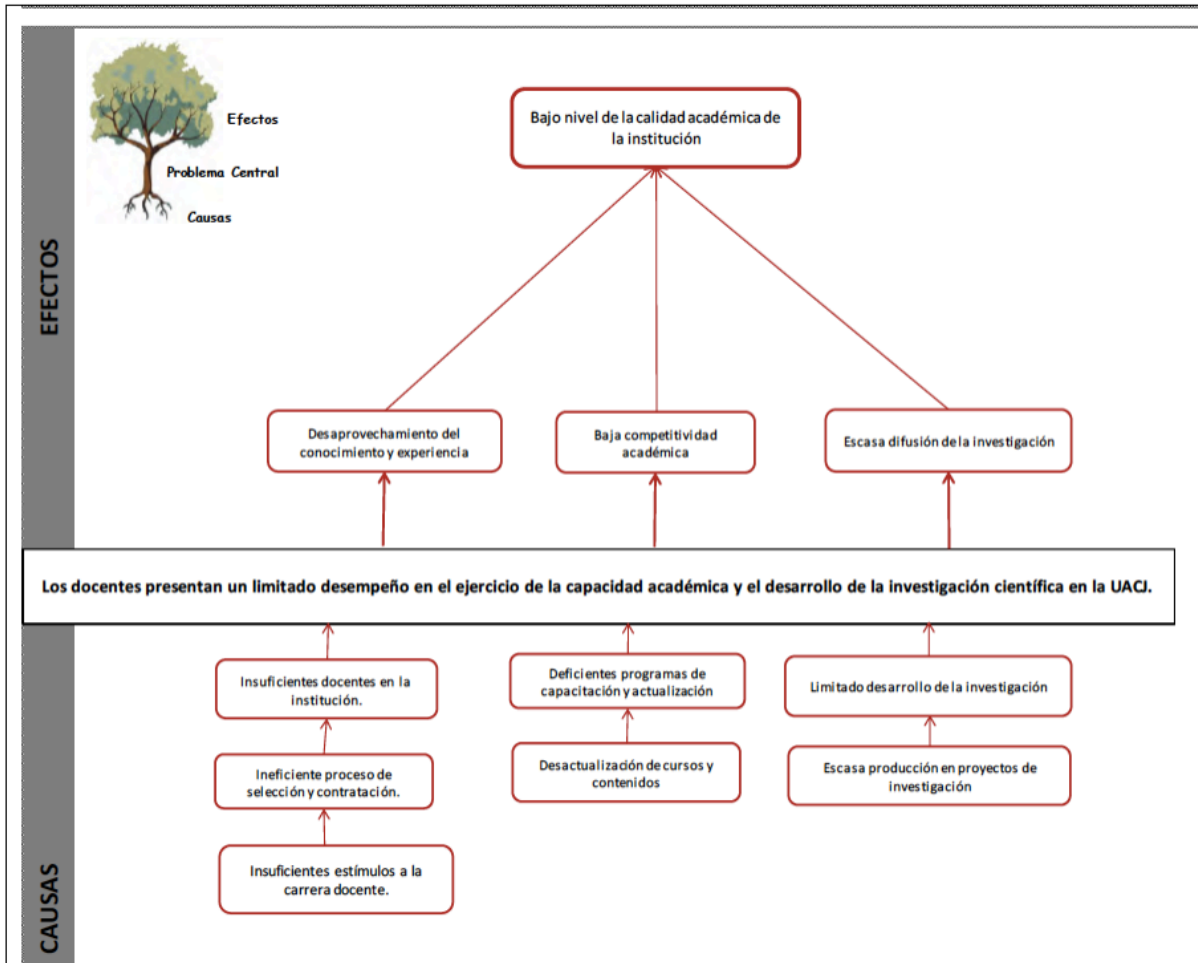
EFECTOS

Efectos

Problema Central

Causas

Bajo nivel de la calidad académica de la institución

Desaprovechamiento del conocimiento y experiencia

Baja competitividad académica

Escasa difusión de la investigación

Los docentes presentan un limitado desempeño en el ejercicio de la capacidad académica y el desarrollo de la investigación científica en la UACJ.

Insuficientes docentes en la institución.

Ineficiente proceso de selección y contratación.

Insuficientes estímulos a la carrera docente.

Deficientes programas de capacitación y actualización

Desactualización de cursos y contenidos

Limitado desarrollo de la investigación

Escasa producción en proyectos de investigación

CAUSAS